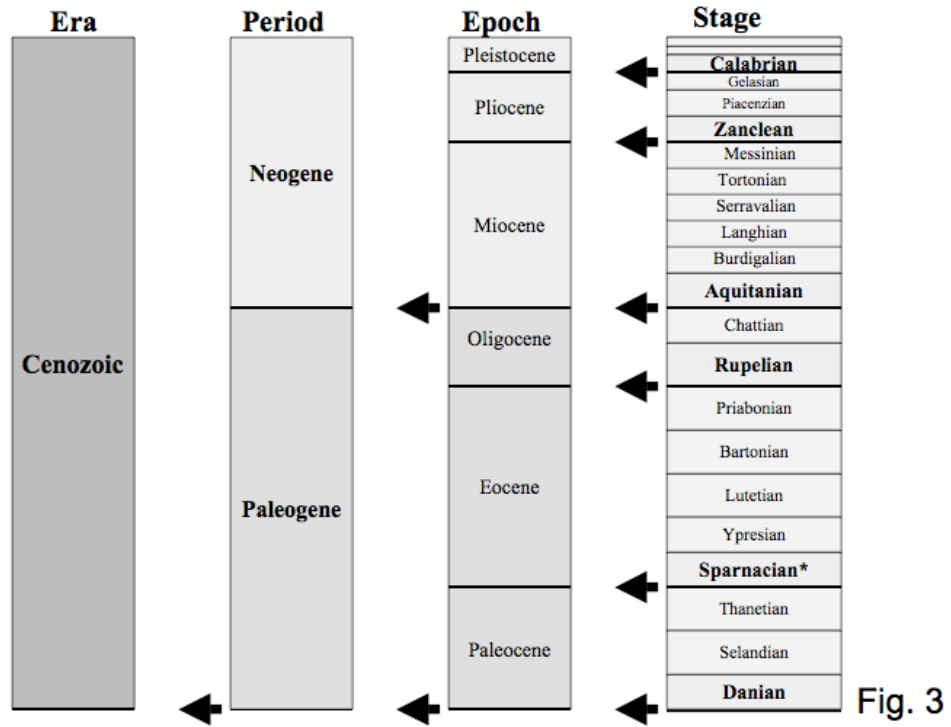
| Era | Period | Epoch | Stage |
|---|---|---|---|
| Cenozoic | Neogene | Pleistocene | Calabrian |
| | | Pliocene | Gelasian |
| | | | Piacenzian |
| | | | Zanclean |
| | | Miocene | Messinian |
| | | | Tortonian |
| | | | Serravalian |
| | | | Langhian |
| | | | Burdigalian |
| | | | Aquitanian |
| | Paleogene | Oligocene | Chattian |
| | | | Rupelian |
| | | Eocene | Priabonian |
| | | | Bartonian |
| | | | Lutetian |
| | | | Ypresian |
| | | | Sparnacian* |
| | | Paleocene | Thanetian |
| | | | Selandian |
| | | | Danian |

Fig. 3